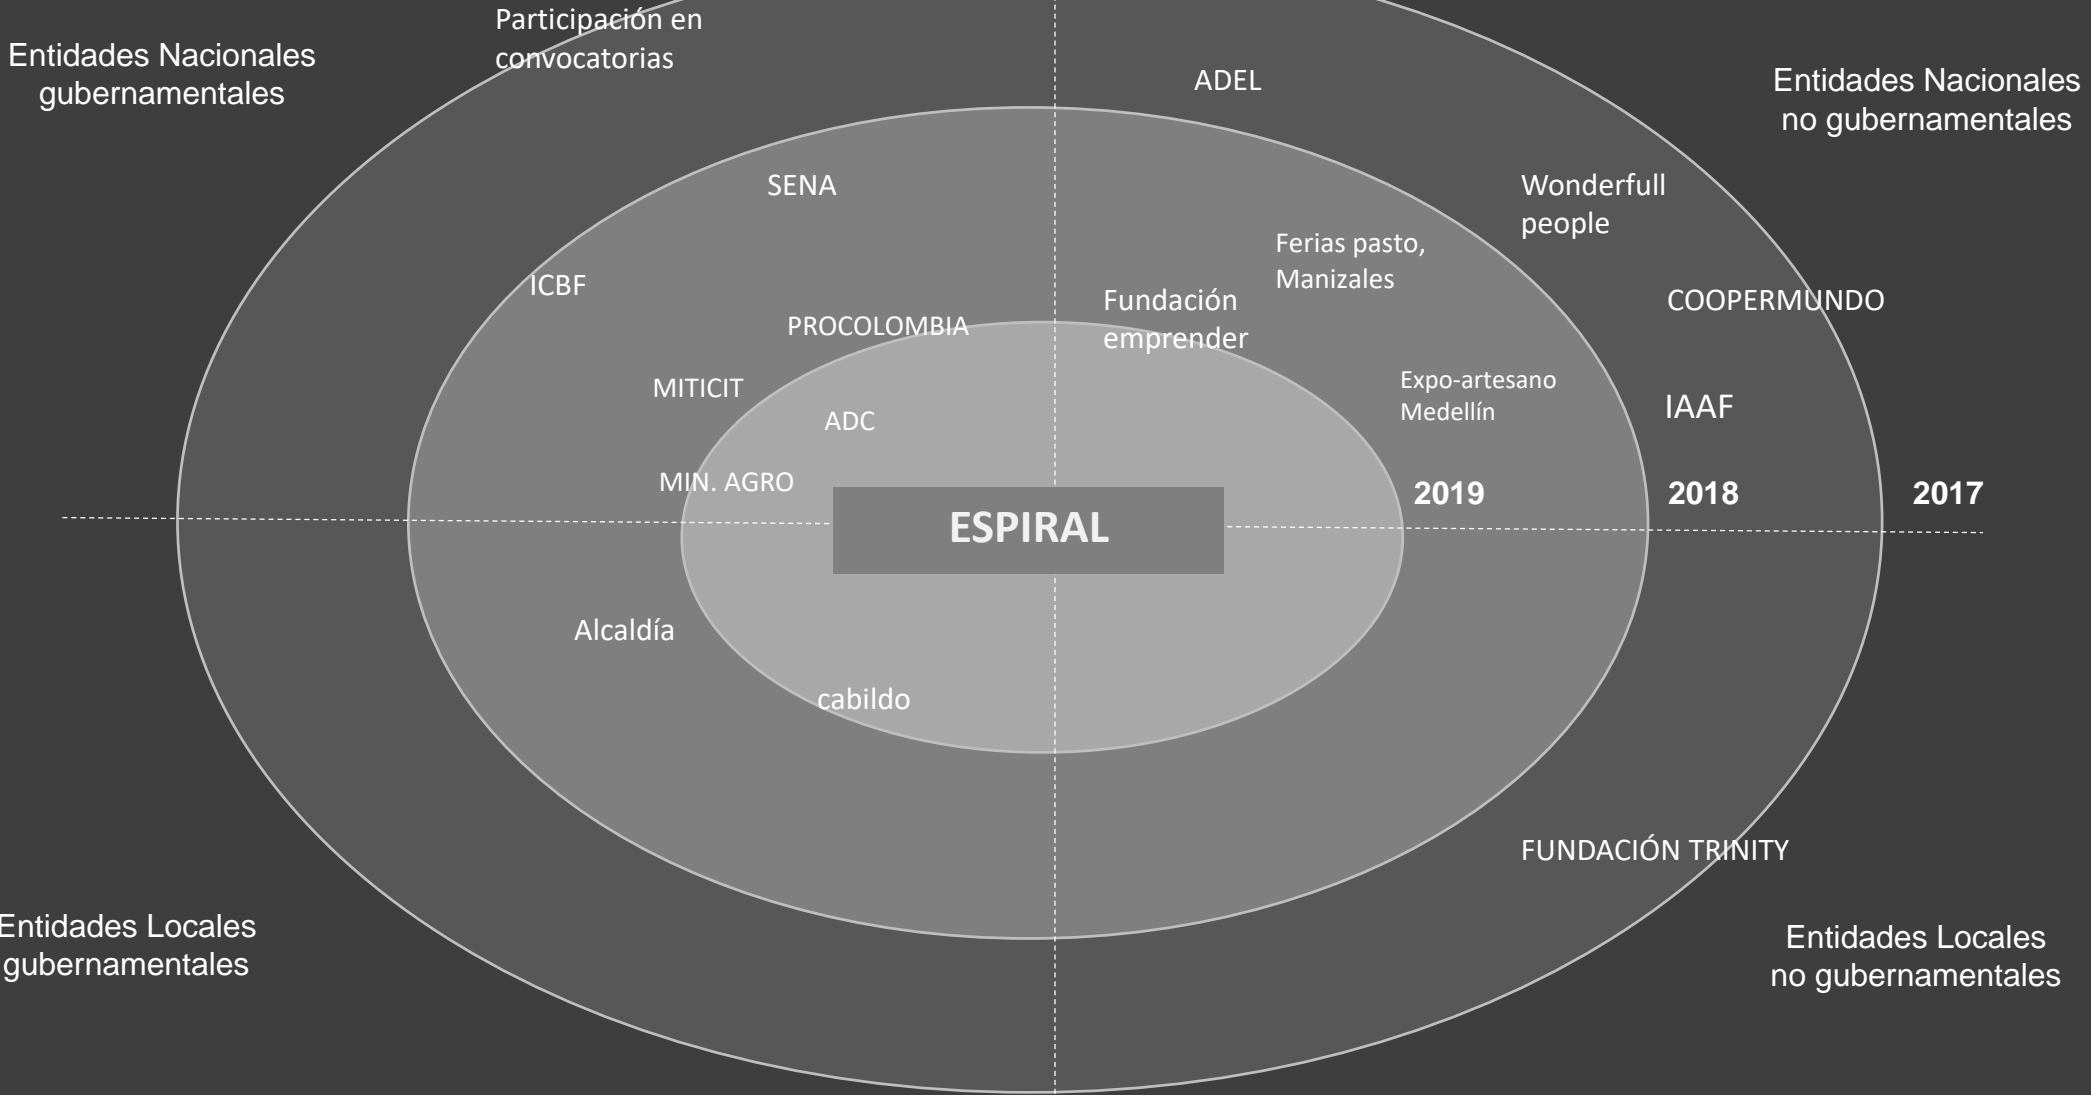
Entidades Nacionales gubernamentales

Participación en convocatorias

ADEL

Entidades Nacionales no gubernamentales

SENA

Wonderfull people

Ferias pasto, Manizales

ICBF

COOPERMUNDO

Fundación emprender

PROCOLOMBIA

MITICIT

Expo-artesano Medellín

IAAF

ADC

MIN. AGRO

2019

2018

2017

ESPIRAL

Alcaldía

cabildo

FUNDACIÓN TRINITY

Entidades Locales gubernamentales

Entidades Locales no gubernamentales